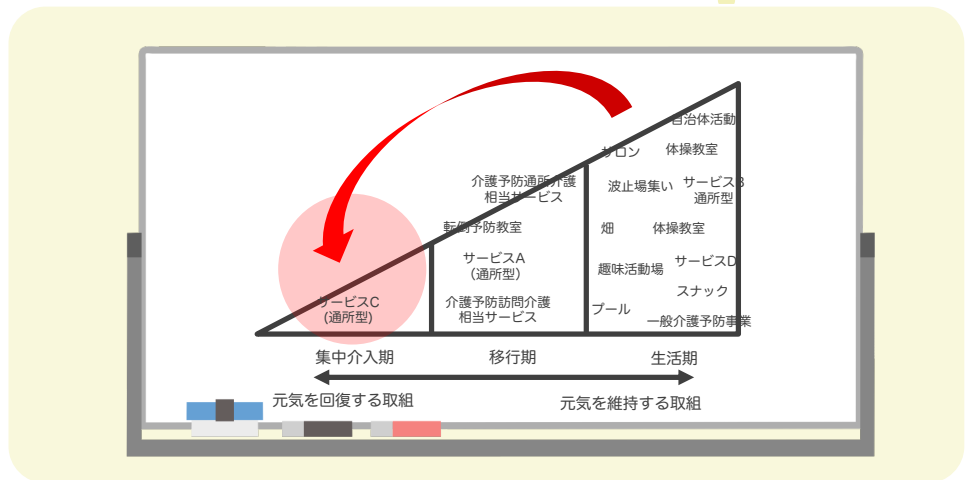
自治体活動
サロン
体操教室
波止場集い
サービスB
通所型
畑
体操教室
趣味活動場
サービスD
スナック
プール
一般介護予防事業

介護予防通所介護
相当サービス
転倒予防教室
サービスA
（通所型）
介護予防訪問介護
相当サービス

サービスC
（通所型）

集中介入期
移行期
生活期

元気を回復する取組
元気を維持する取組